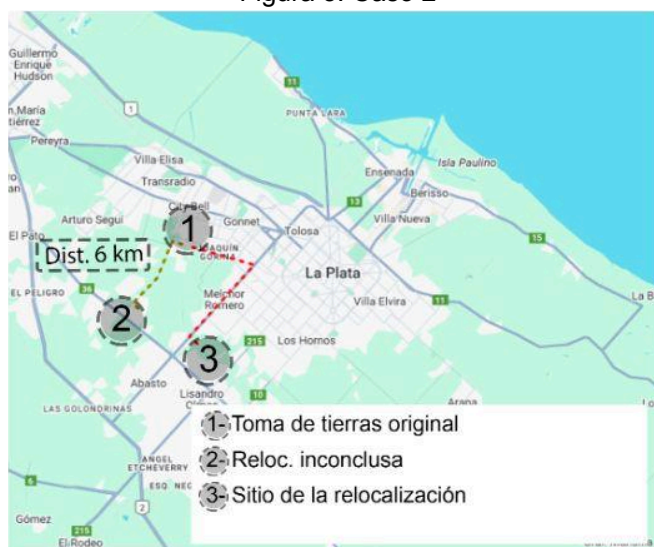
Figura 6. Caso 2

Guillermo Enrique Hudson

n.Maria tiérrez

Pereyra

Villa Elisa

Transradio

City Bell

Gonnet

Arturo Seguí

El Pato

Dist. 6 km

1

JOAQUÍN GORINA

Tolosa

La Plata

PUNTA LARA

Isla Paulino

Ensenada

Berisso

Villa Nueva

EL PELIGRO

2

Melchor Romero

Villa Elvira

La Pl

3

Los Hornos

Abasto

Lisandro Olmos

LAS GOLONDRINAS

ANGEL ETCHEVERRY

ESQ. NEC

Arana

Gómez

El Rodeo

11

1

13

15

11

11

36

215

215

2

6

1- Toma de tierras original

2- Reloc. inconclusa

3- Sitio de la relocalización